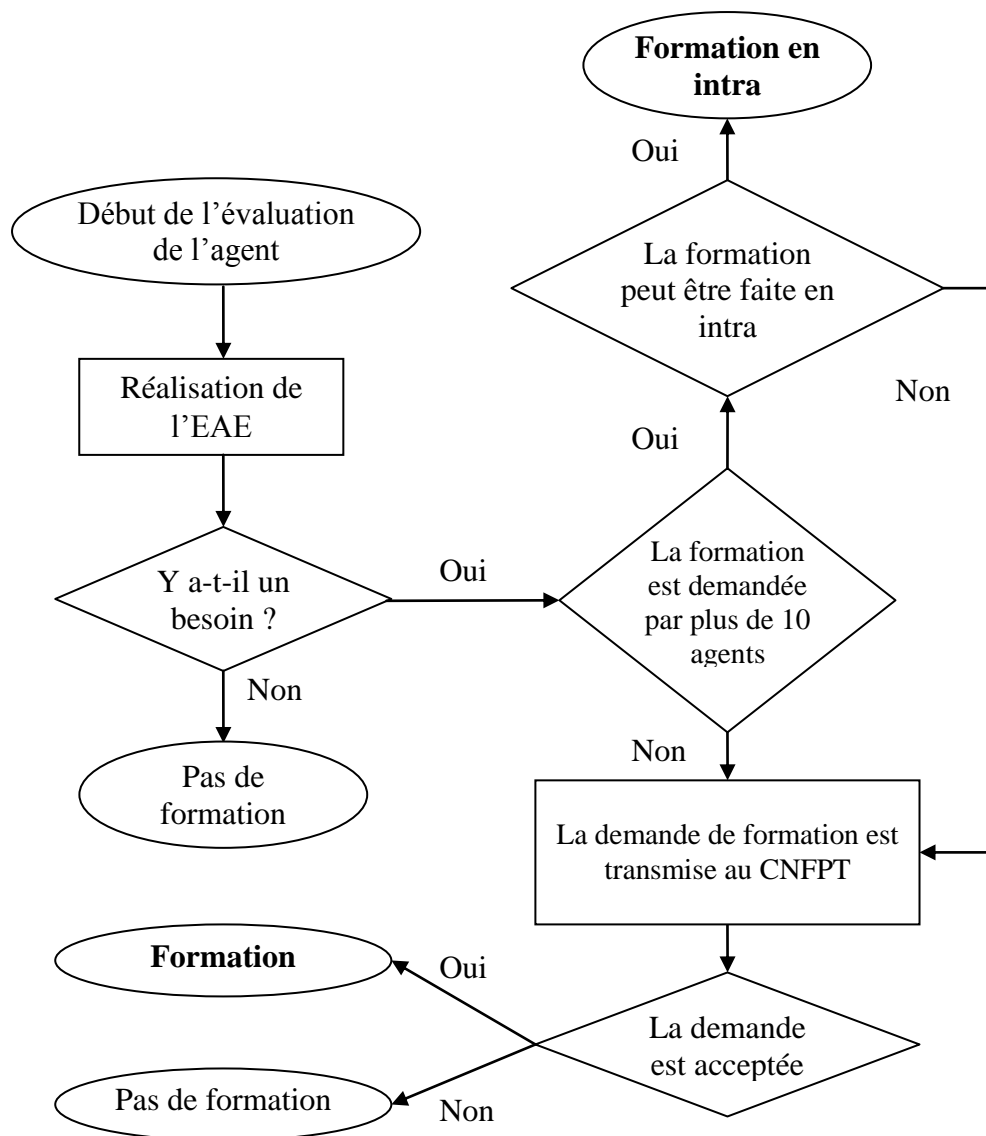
Formation en intra

Oui

Début de l'évaluation de l'agent

La formation peut être faite en intra

Réalisation de l'EAE

Non

Oui

Y a-t-il un besoin ?

Oui

La formation est demandée par plus de 10 agents

Non

Non

Pas de formation

La demande de formation est transmise au CNFPT

Formation

Oui

La demande est acceptée

Pas de formation

Non